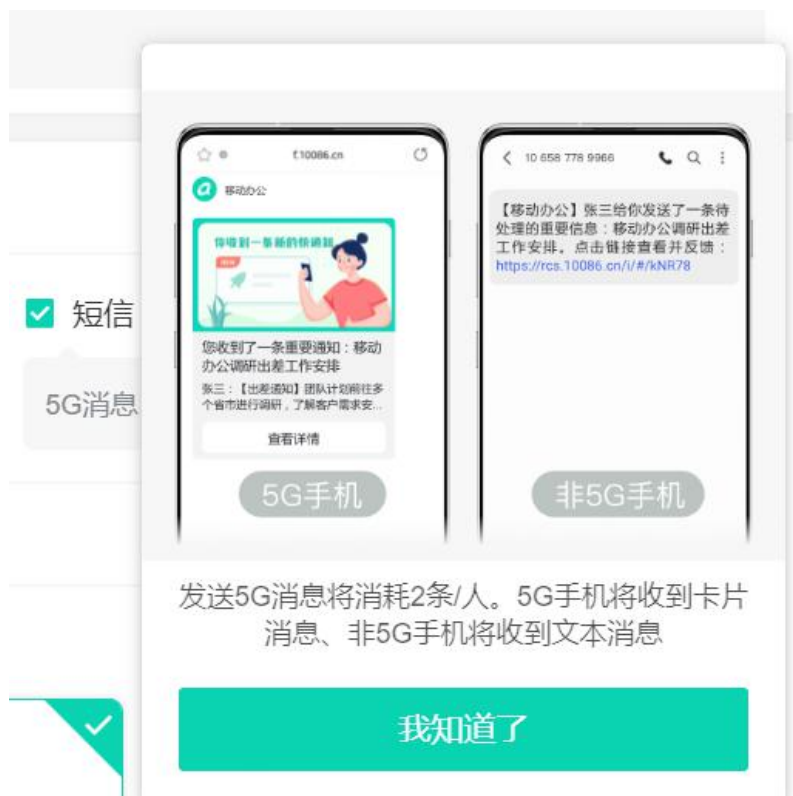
短信

5G消息

10086.cn

移动办公

你收到一条新的待通知

您收到了一条重要通知：移动办公调研出差工作安排

张三：【出差通知】团队计划前往多个省市进行调研，了解客户需求安...

查看详情

5G手机

10 658 778 9966

【移动办公】张三给你发送了一条待处理的重要信息：移动办公调研出差工作安排。点击链接查看并反馈：https://rcs.10086.cn/i/#/kNR78

非5G手机

发送5G消息将消耗2条/人。5G手机将收到卡片消息、非5G手机将收到文本消息

我知道了